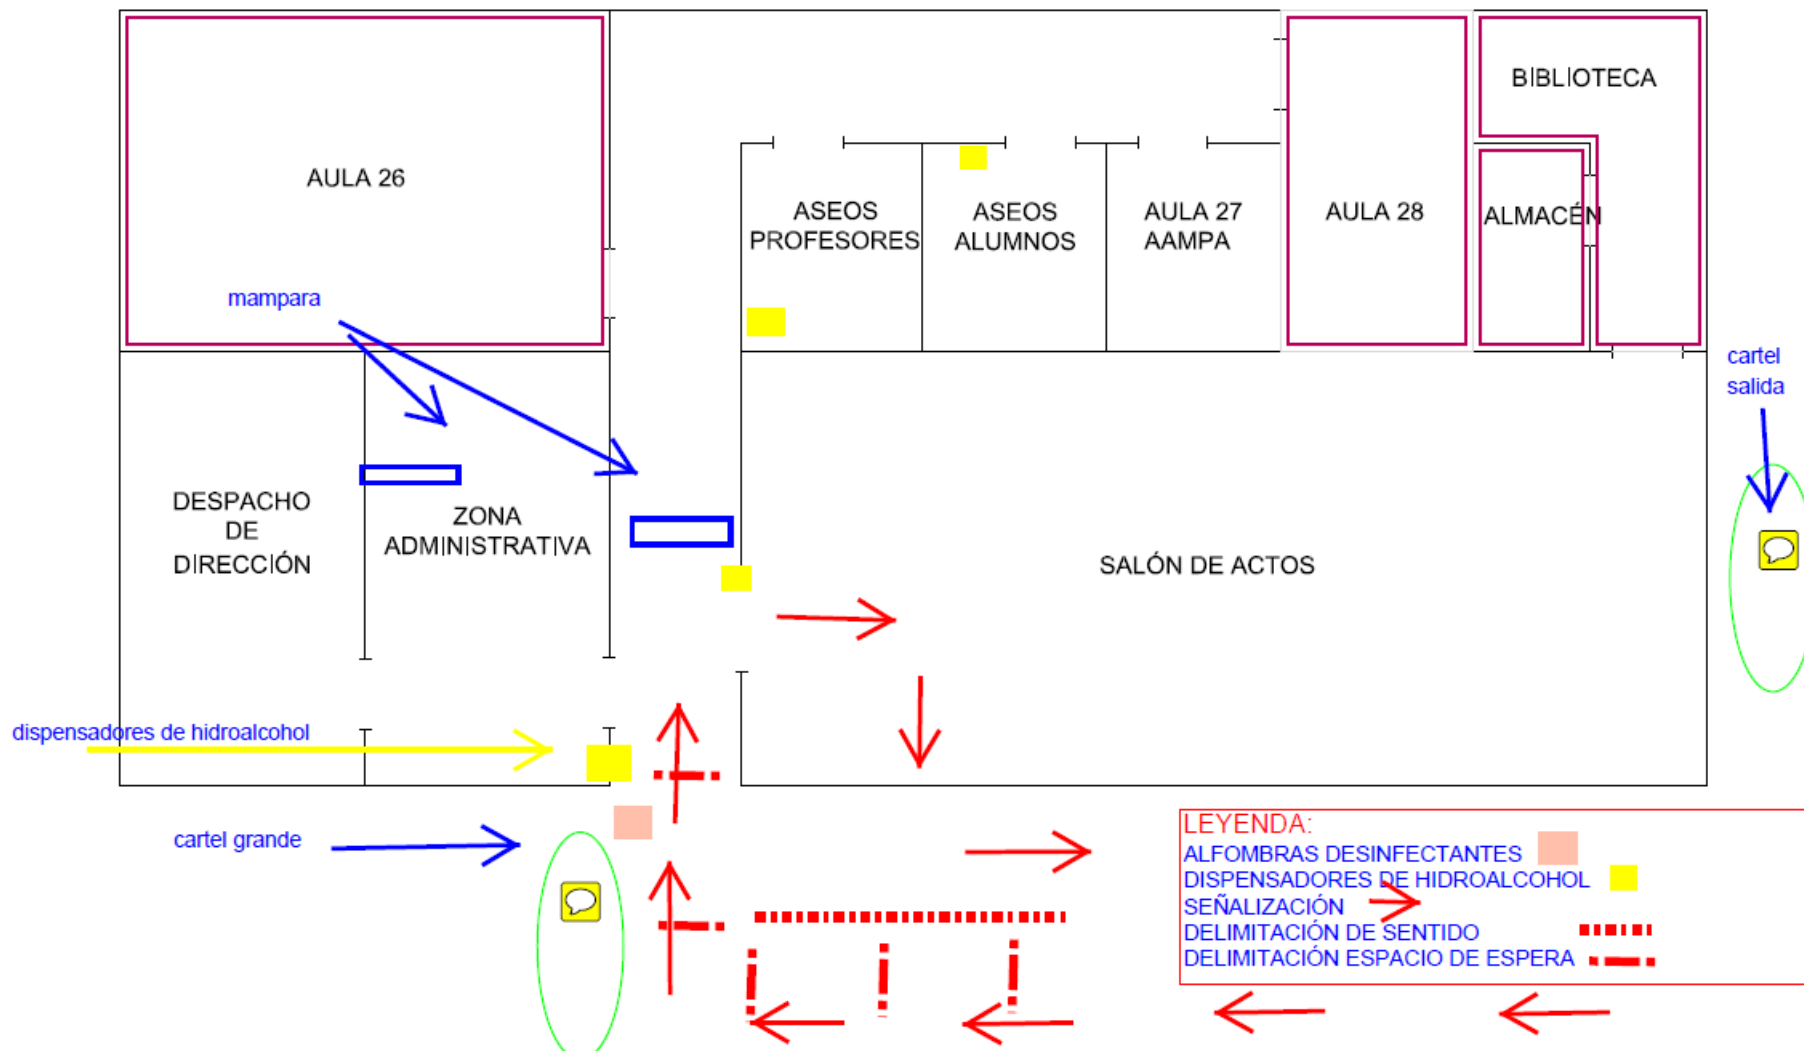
AULA 26

mampara

ASEOS PROFESORES

ASEOS ALUMNOS

AULA 27 AAMPA

AULA 28

BIBLIOTECA

ALMACÉN

cartel salida

DESPACHO DE DIRECCIÓN

ZONA ADMINISTRATIVA

SALÓN DE ACTOS

dispensadores de hidroalcohol

cartel grande

LEYENDA:
ALFOMBRAS DESINFECTANTES
DISPENSADORES DE HIDROALCOHOL
SEÑALIZACIÓN
DELIMITACIÓN DE SENTIDO
DELIMITACIÓN ESPACIO DE ESPERA